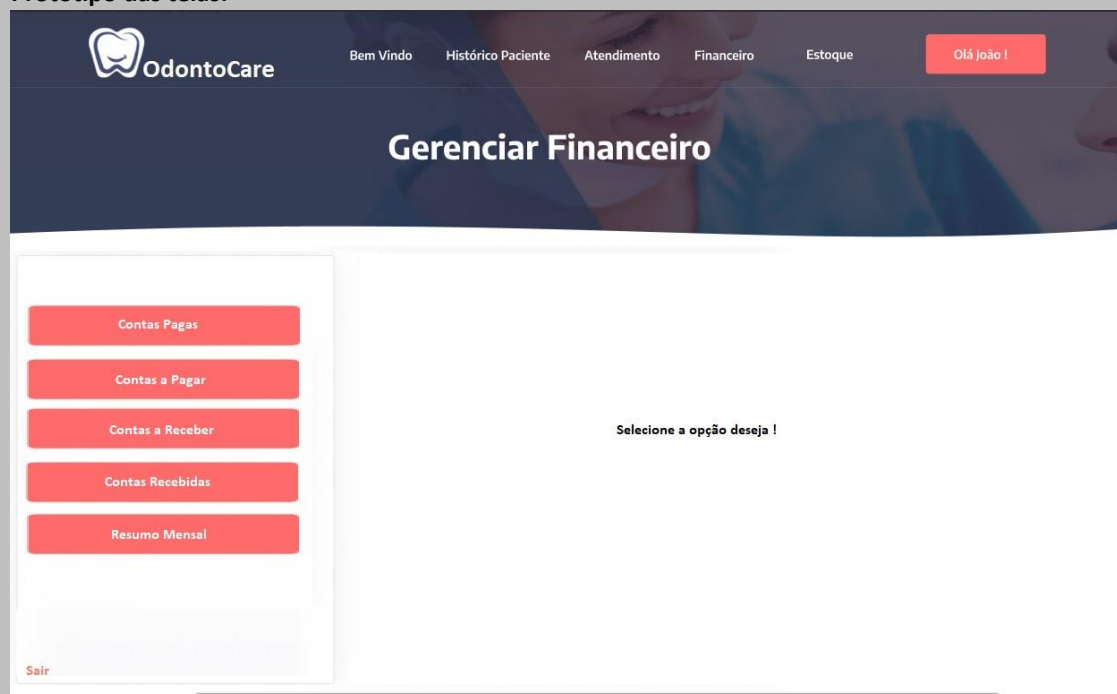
Protótipo das telas:

OdontoCare

Bem Vindo Histórico Paciente Atendimento Financeiro Estoque Olá João !

Gerenciar Financeiro

Contas Pagas

Contas a Pagar

Contas a Receber

Contas Recebidas

Resumo Mensal

Sair

Selecione a opção deseja !